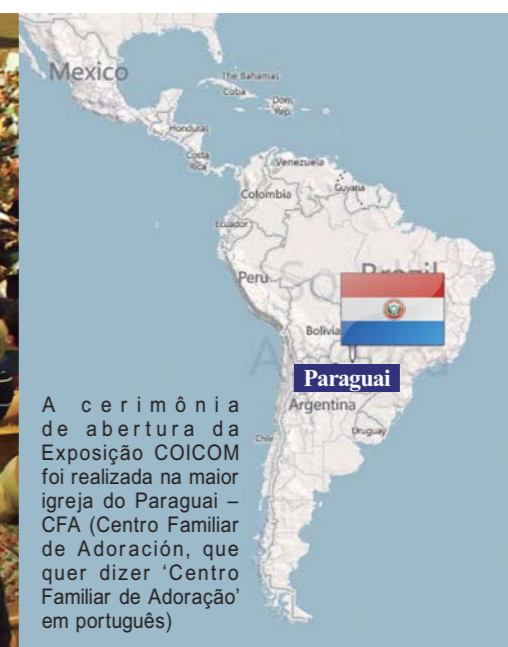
Mexico

The Bahamas

Cuba

Dom. Rep.

Honduras

Costa Rica

Venezuela

Guyana

Colombia

Ecuador

Peru

Brazil

Bolivia

Paraguai

Argentina

Chile

Uruguay

A cerimônia de abertura da Exposição COICOM foi realizada na maior igreja do Paraguai – CFA (Centro Familiar de Adoración, que quer dizer ‘Centro Familiar de Adoração’ em português)